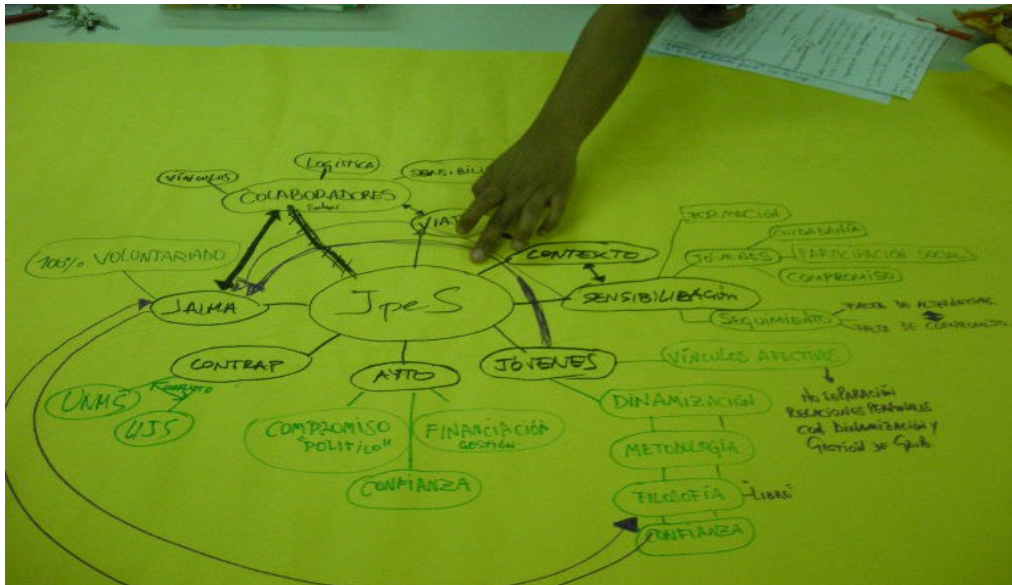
LOGISTICA

VÍNCULOS

SENSIBIL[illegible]

COLABORADORES

Saber

VIAT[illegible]

FORMACIÓN

CIUDADANÍA

JÓVENES

PARTICIPACIÓN SOCIAL

COMPROMISO

100% VOLUNTARIADO

CONTEXTO

JpeS

SENSIBILIZACIÓN

JALMA

SEGUIMIENTO

FALTA DE ALTERNATIVAS

FALTA DE COMPROMISO

CONTRAP

AYTO

JÓVENES

VÍNCULOS AFECTIVOS

Romanyo

UNMS

UJS

No SEPARACIÓN RELACIONES PERSONALES CON DINAMIZACIÓN Y GESTIÓN DE GRUPO

DINAMIZACIÓN

COMPROMISO "POLITICO"

FINANCIACIÓN GESTIÓN

METODOLOGÍA

CONFIANZA

FILOSOFÍA

"LIBRE"

CONFIANZA